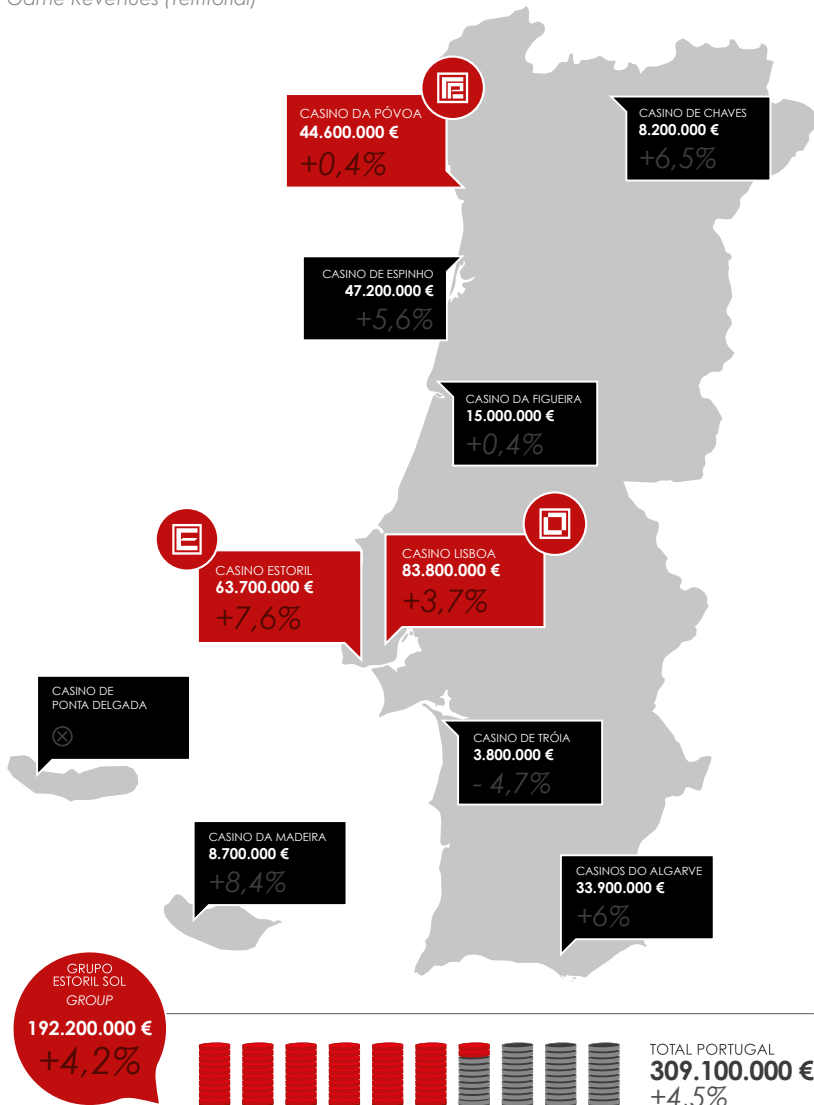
Game Revenues (Teritorial)

CASINO DA PÓVOA
44.600.000 €
+0,4%

CASINO DE CHAVES
8.200.000 €
+6,5%

CASINO DE ESPINHO
47.200.000 €
+5,6%

CASINO DA FIGUEIRA
15.000.000 €
+0,4%

CASINO ESTORIL
63.700.000 €
+7,6%

CASINO LISBOA
83.800.000 €
+3,7%

CASINO DE PONTA DELGADA
⊗

CASINO DE TRÓIA
3.800.000 €
- 4,7%

CASINO DA MADEIRA
8.700.000 €
+8,4%

CASINOS DO ALGARVE
33.900.000 €
+6%

GRUPO ESTORIL SOL
GROUP
192.200.000 €
+4,2%

TOTAL PORTUGAL
309.100.000 €
+4,5%